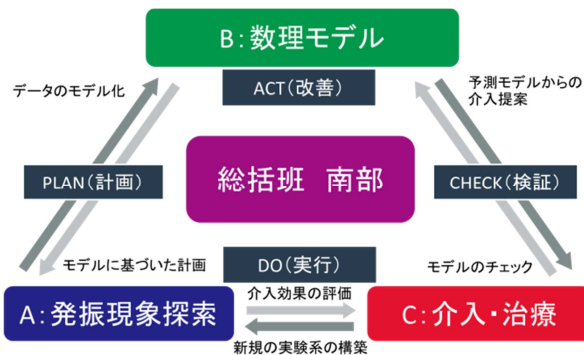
B: 数理モデル

データのモデル化

ACT(改善)

予測モデルからの介入提案

PLAN(計画)

総括班 南部

CHECK(検証)

モデルに基づいた計画

DO(実行)

モデルのチェック

A: 発振現象探索

介入効果の評価

新規の実験系の構築

C: 介入・治療